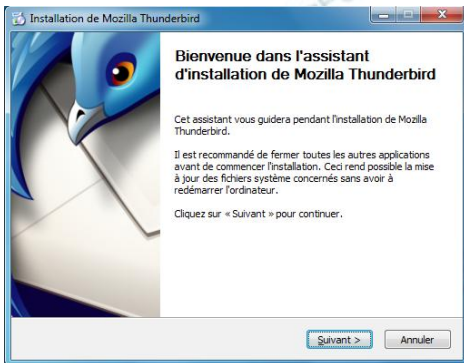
Installation de Mozilla Thunderbird

Bienvenue dans l'assistant d'installation de Mozilla Thunderbird

Cet assistant vous guidera pendant l'installation de Mozilla Thunderbird.

Il est recommandé de fermer toutes les autres applications avant de commencer l'installation. Ceci rend possible la mise à jour des fichiers système concernés sans avoir à redémarrer l'ordinateur.

Cliquez sur « Suivant » pour continuer.

Suivant >
Annuler